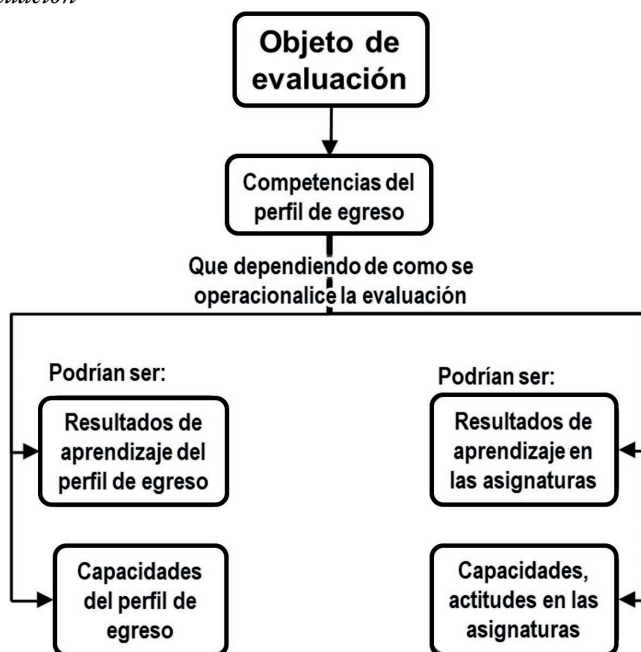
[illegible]

Objeto de evaluación

Competencias del perfil de egreso

Que dependiendo de como se operacionalice la evaluación

Podrían ser:

Resultados de aprendizaje del perfil de egreso

Capacidades del perfil de egreso

Podrían ser:

Resultados de aprendizaje en las asignaturas

Capacidades, actitudes en las asignaturas